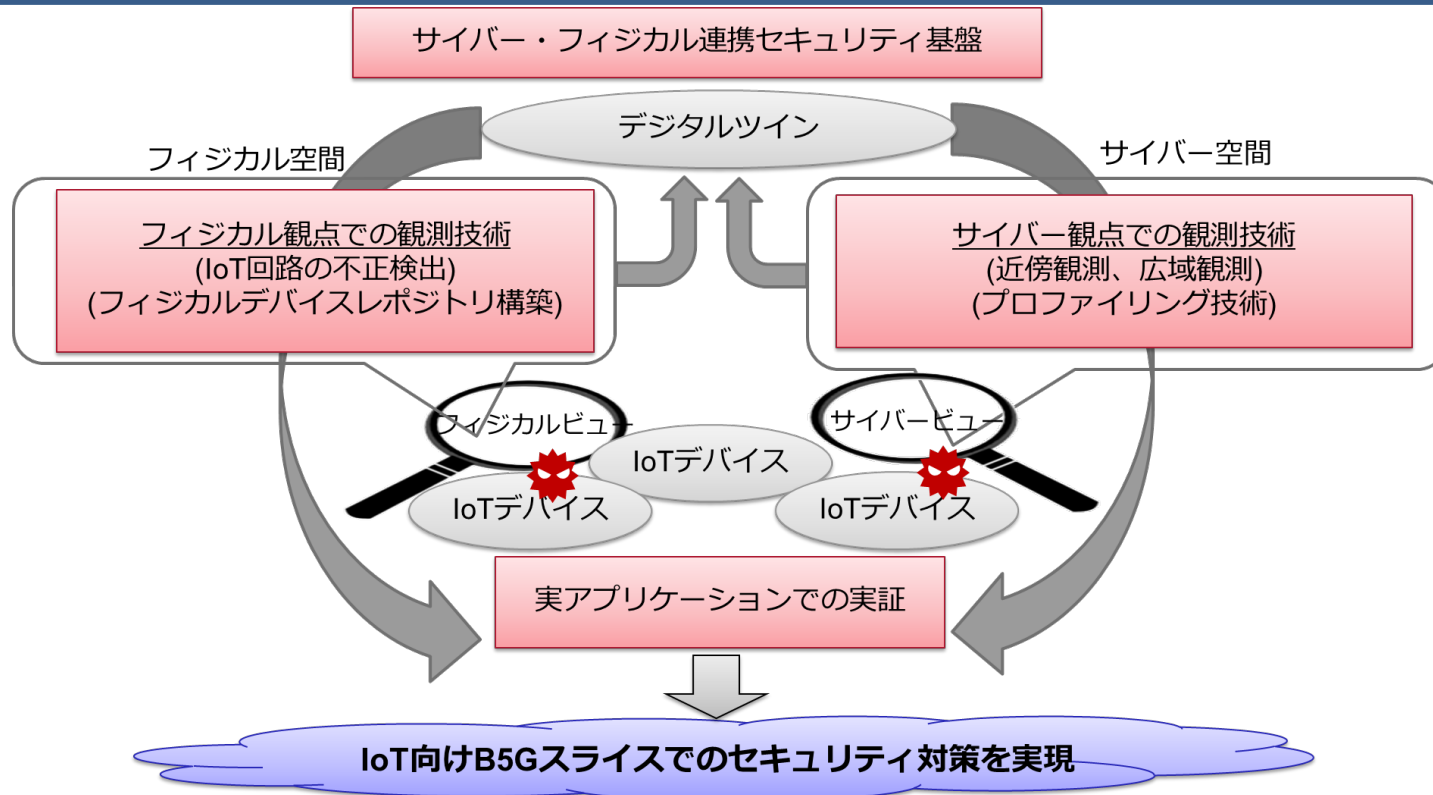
サイバー・フィジカル連携セキュリティ基盤

デジタルツイン

フィジカル空間

サイバー空間

フィジカル観点での観測技術
(IoT回路の不正検出)
(フィジカルデバイスレポジトリ構築)

サイバー観点での観測技術
(近傍観測、広域観測)
(プロファイリング技術)

フィジカルビュー

サイバービュー

IoTデバイス

IoTデバイス

IoTデバイス

実アプリケーションでの実証

IoT向けB5Gスライスでのセキュリティ対策を実現